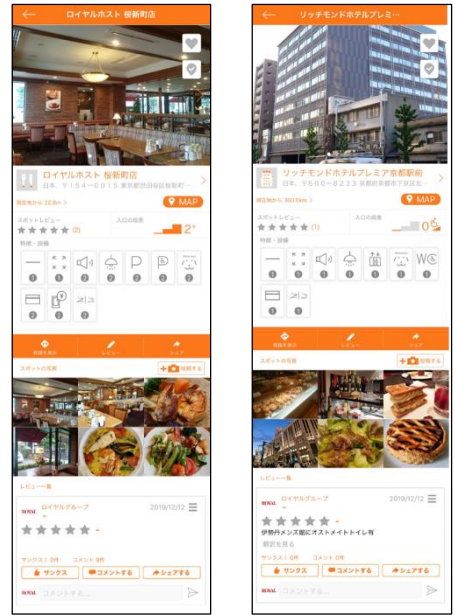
ロイヤルホスト 桜新町店

ロイヤルホスト 桜新町店
日本、〒154−0015 東京都世田谷区桜新町

MAP

スポットレビュー
(2)
入口の段差
2

特徴・設備

経路を表示
レビュー
シェア

スポットの写真
投稿する

レビュー一覧
ロイヤルグループ
2019/12/12

サンクス 0件 コメント 0件
サンクス
コメントする
シェアする

コメントする

リッチモンドホテルプレミ…

リッチモンドホテルプレミア京都駅前
日本、〒600−8233 京都府京都市下京区

MAP

スポットレビュー
(1)
入口の段差
0

特徴・設備

経路を表示
レビュー
シェア

スポットの写真
投稿する

レビュー一覧
ロイヤルグループ
2019/12/12
伊勢丹メンズ館にオストメイトトイレ有
翻訳を見る
サンクス 0件 コメント 0件
サンクス
コメントする
シェアする

コメントする